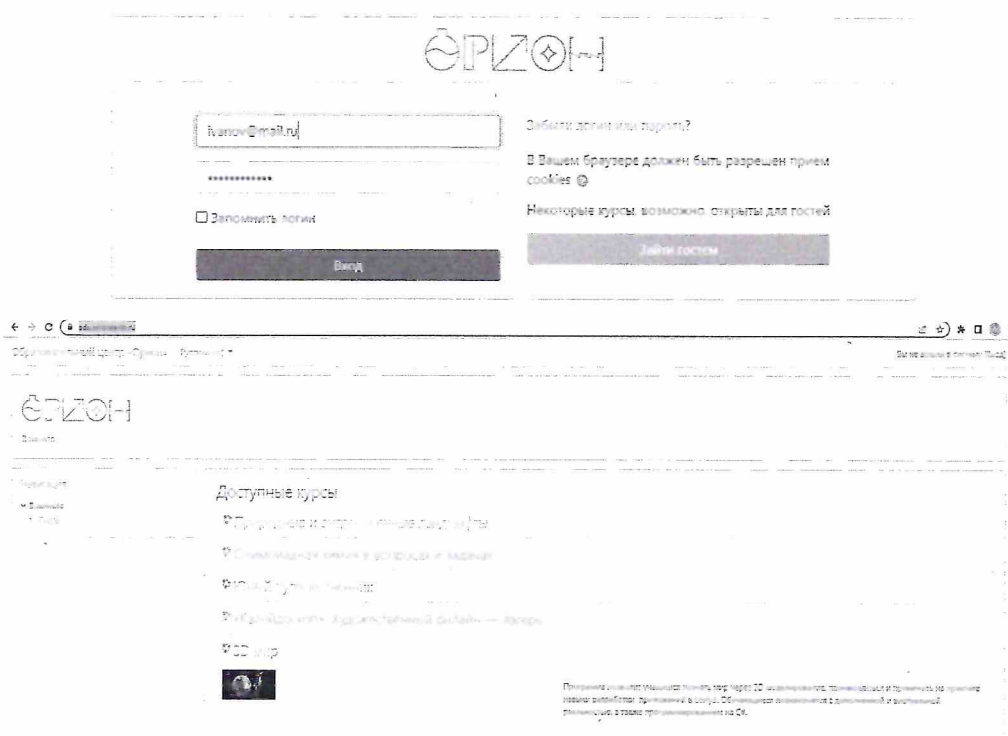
ӖРИЗОН

Ivanov@mail.ru

••••••••••••

☐ Запомнить логин

Вход

Забыли логин или пароль?

В Вашем браузере должен быть разрешен прием cookies

Некоторые курсы, возможно, открыты для гостей

Зайти гостем

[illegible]

Образовательный центр «Ориз... Русский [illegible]

Вы не вошли в систему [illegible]

ӖРИЗОН

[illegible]

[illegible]

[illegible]

Доступные курсы

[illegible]

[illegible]

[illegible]

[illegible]

3D мир

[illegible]